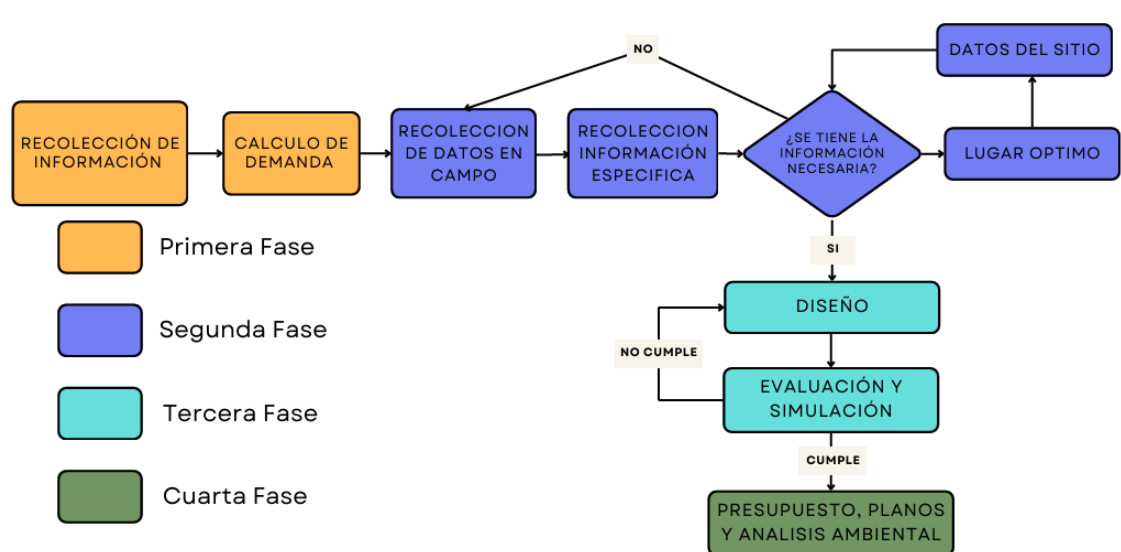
RECOLECCIÓN DE INFORMACIÓN

CALCULO DE DEMANDA

RECOLECCION DE DATOS EN CAMPO

RECOLECCION INFORMACIÓN ESPECIFICA

NO

¿SE TIENE LA INFORMACIÓN NECESARIA?

DATOS DEL SITIO

LUGAR OPTIMO

SI

DISEÑO

NO CUMPLE

EVALUACIÓN Y SIMULACIÓN

CUMPLE

PRESUPUESTO, PLANOS Y ANALISIS AMBIENTAL

Primera Fase

Segunda Fase

Tercera Fase

Cuarta Fase